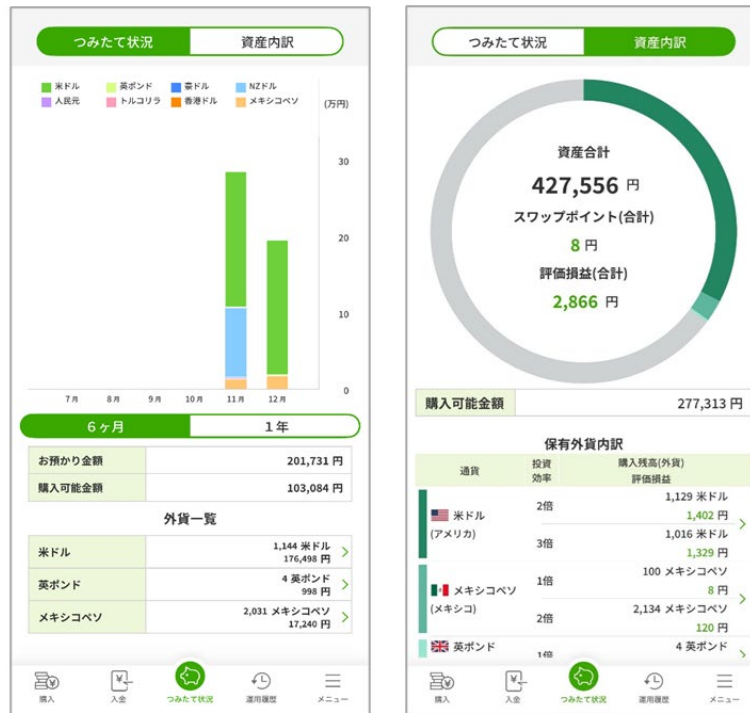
つみたて状況　資産内訳

米ドル　英ポンド　豪ドル　NZドル
人民元　トルコリラ　香港ドル　メキシコペソ

(万円)
30
20
10
0

7月　8月　9月　10月　11月　12月

6ヶ月　1年

| お預かり金額 | 201,731 円 |
|---|---|
| 購入可能金額 | 103,084 円 |

外貨一覧

| 米ドル | 1,144 米ドル 176,498 円 |
|---|---|
| 英ポンド | 4 英ポンド 998 円 |
| メキシコペソ | 2,031 メキシコペソ 17,240 円 |

購入　入金　つみたて状況　運用履歴　メニュー

つみたて状況　資産内訳

資産合計
427,556 円
スワップポイント(合計)
8 円
評価損益(合計)
2,866 円

| 購入可能金額 | 277,313 円 |
|---|---|

保有外貨内訳

| 通貨 | 投資効率 | 購入残高(外貨) 評価損益 |
|---|---|---|
| 米ドル (アメリカ) | 2倍 | 1,129 米ドル 1,402 円 |
| | 3倍 | 1,016 米ドル 1,329 円 |
| メキシコペソ (メキシコ) | 1倍 | 100 メキシコペソ 8 円 |
| | 2倍 | 2,134 メキシコペソ 120 円 |
| 英ポンド | 1倍 | 4 英ポンド |

購入　入金　つみたて状況　運用履歴　メニュー